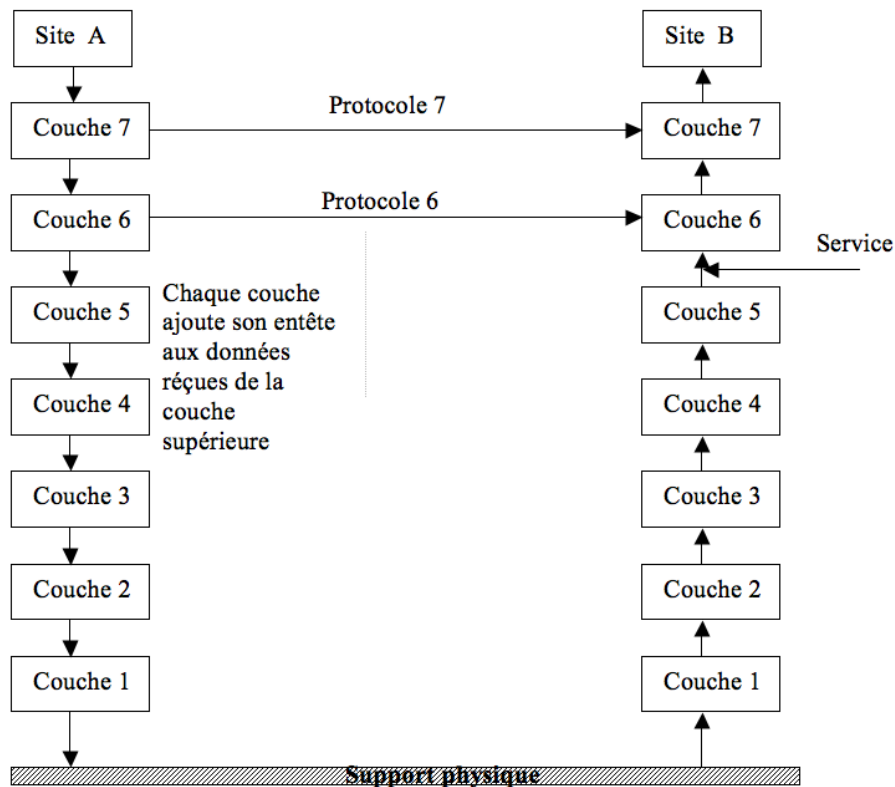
Site A

Site B

Protocole 7

Couche 7

Couche 7

Protocole 6

Couche 6

Couche 6

Service

Couche 5

Chaque couche ajoute son entête aux données réçues de la couche supérieure

Couche 5

Couche 4

Couche 4

Couche 3

Couche 3

Couche 2

Couche 2

Couche 1

Couche 1

Support physique